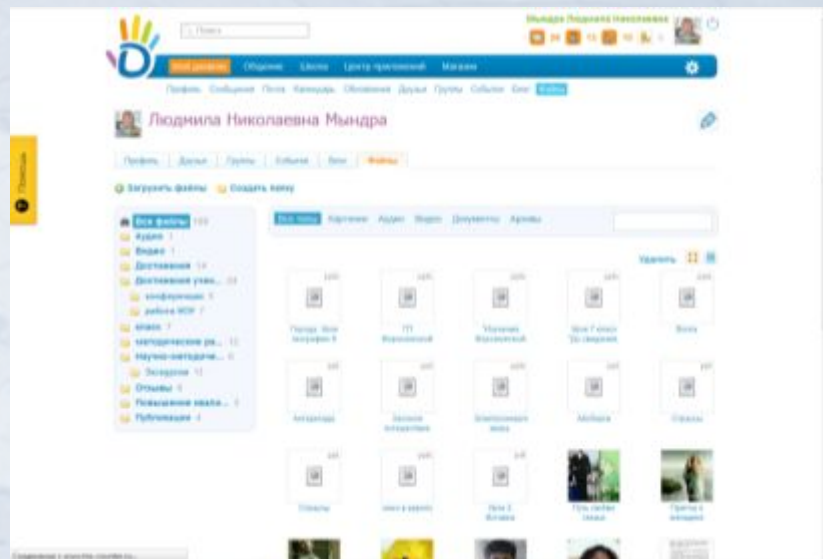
Поиск

Мындра Людмила Николаевна

Мой дневник Общение Школа Центр приложений Магазин

Профиль Сообщения Почта Календарь Обновления Друзья Группы События Блог Файлы

Людмила Николаевна Мындра

Профиль Друзья Группы События Блог Файлы

Загрузить файлы Создать папку

Помощь

Все файлы 103
Аудио 1
Видео 1
Достижения 14
Достижения учен... 23
конференции 3
работа НОУ 7
класс 7
методические ра... 11
Научно-методиче... 0
Экскурсии 12
Отзывы 6
Повышение квали... 3
Публикации 4

Все типы Картинки Аудио Видео Документы Архивы

Удалить

Города. Моя география 6
ГП Воронежской
Участник Воронежской
Моя 7 класс "До свидания"
Весна
Антарктида
Записки путешествия
Электронного мира
Альбомы
Страны
Страны
книга в карусели
Пути 1 Ботаника
Путь грибов самых
Притча о загадке

Соединение с www.files.school...ru...